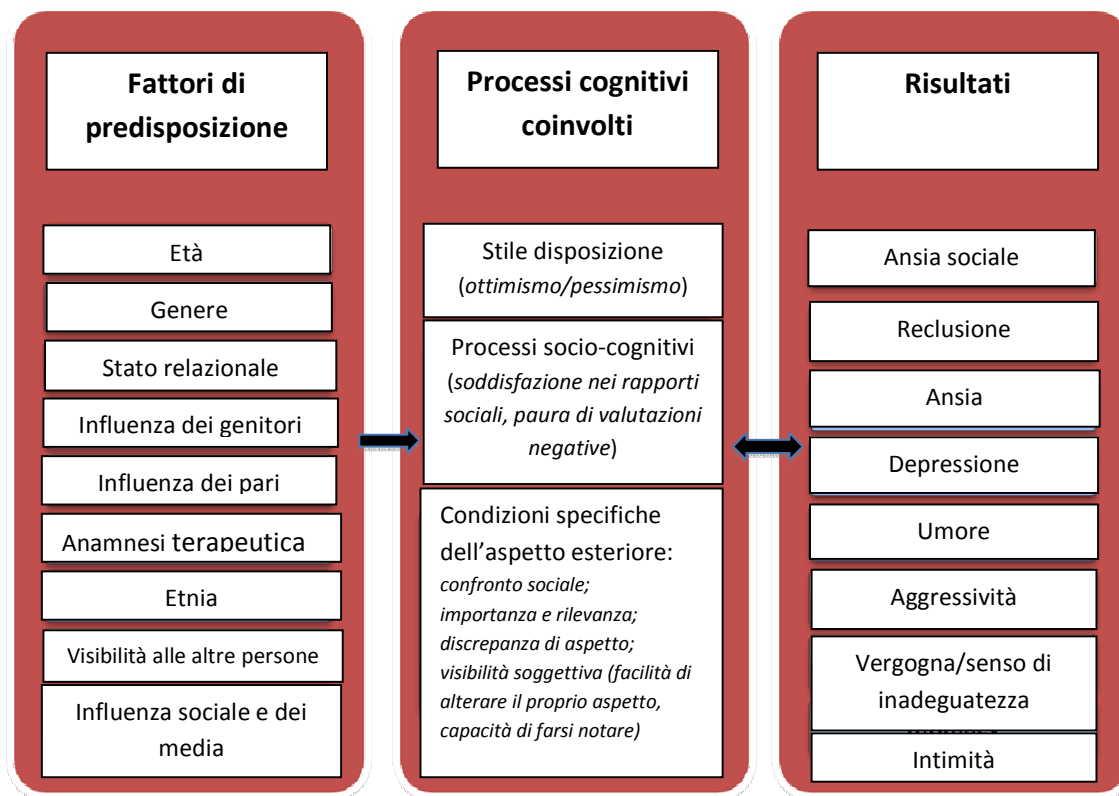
Fattori di predisposizione

Età

Genere

Stato relazionale

Influenza dei genitori

Influenza dei pari

Anamnesi terapeutica

Etnia

Visibilità alle altre persone

Influenza sociale e dei media

Processi cognitivi coinvolti

Stile disposizione (*ottimismo/pessimismo*)

Processi socio-cognitivi (*soddisfazione nei rapporti sociali, paura di valutazioni negative*)

Condizioni specifiche dell'aspetto esteriore: *confronto sociale; importanza e rilevanza; discrepanza di aspetto; visibilità soggettiva (facilità di alterare il proprio aspetto, capacità di farsi notare)*

Risultati

Ansia sociale

Reclusione

Ansia

Depressione

Umore

Aggressività

Vergogna/senso di inadeguatezza

Intimità